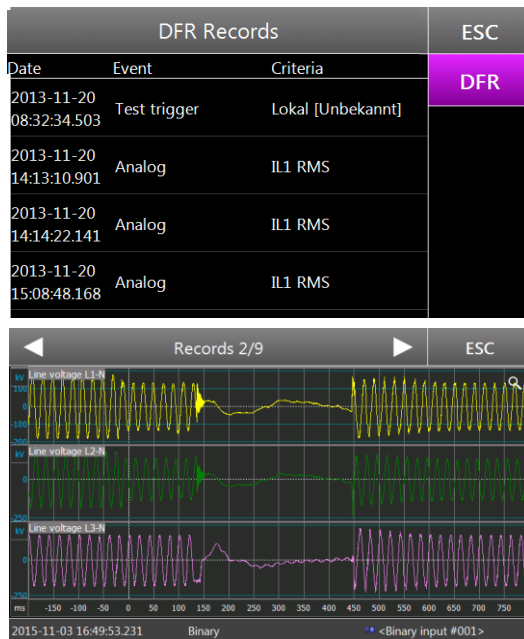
DFR Records

ESC

DFR

| Date | Event | Criteria |
|---|---|---|
| 2013-11-20 08:32:34.503 | Test trigger | Lokal [Unbekannt] |
| 2013-11-20 14:13:10.901 | Analog | IL1 RMS |
| 2013-11-20 14:14:22.141 | Analog | IL1 RMS |
| 2013-11-20 15:08:48.168 | Analog | IL1 RMS |

Records 2/9

ESC

Line voltage L1-N
kV
100
0
-100
-200

Line voltage L2-N
kV
-250

Line voltage L3-N
kV
-250

ms -150 -100 -50 0 50 100 150 200 250 300 350 400 450 500 550 600 650 700 750

2015-11-03 16:49:53.231 Binary <Binary input #001>